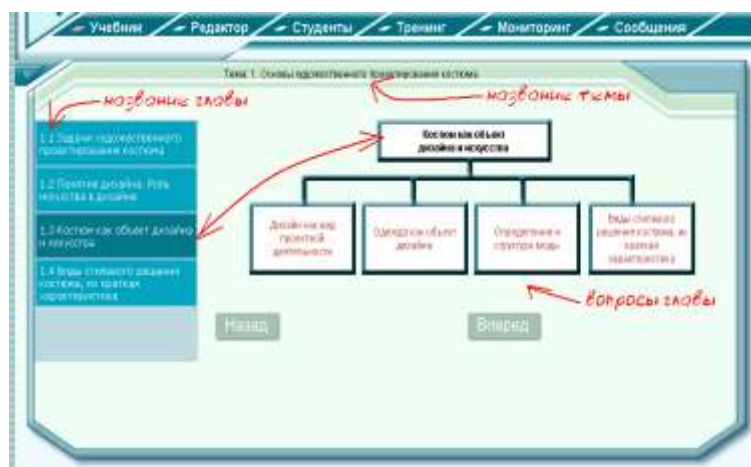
Учебник
Редактор
Студенты
Тренинг
Мониторинг
Сообщения

Тема 1. Основы художественного проектирования костюма

название главы

название темы

1.1 Задачи художественного проектирования костюма

1.2 Понятие дизайна. Роль искусства в дизайне

1.3 Костюм как объект дизайна и искусства

1.4 Виды стилевого решения костюма, их краткая характеристика

Костюм как объект дизайна и искусства

Дизайн как вид проектной деятельности

Одежда как объект дизайна

Определение и структура моды

Виды стилевого решения костюма, их краткая характеристика

вопросы главы

Назад

Вперед